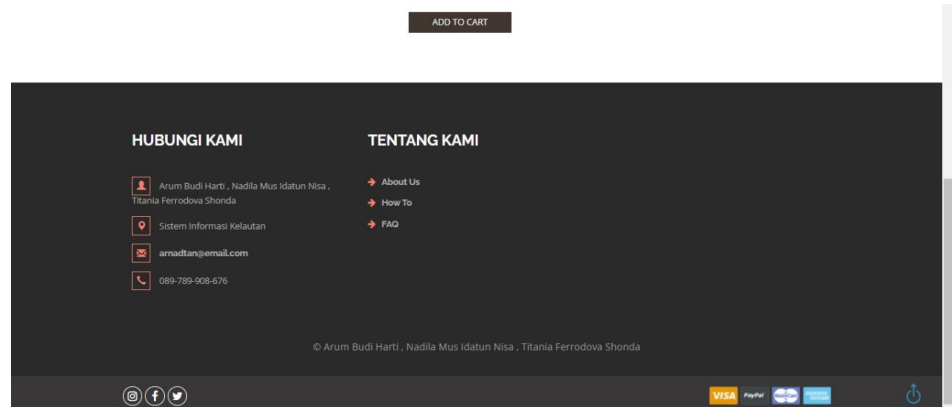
ADD TO CART

HUBUNGI KAMI

Arum Budi Harti , Nadila Mus Idatun Nisa , Titania Ferrodova Shonda

Sistem Informasi Kelautan

arnadtan@email.com

089-789-908-676

TENTANG KAMI

About Us

How To

FAQ

© Arum Budi Harti , Nadila Mus Idatun Nisa , Titania Ferrodova Shonda

VISA PayPal